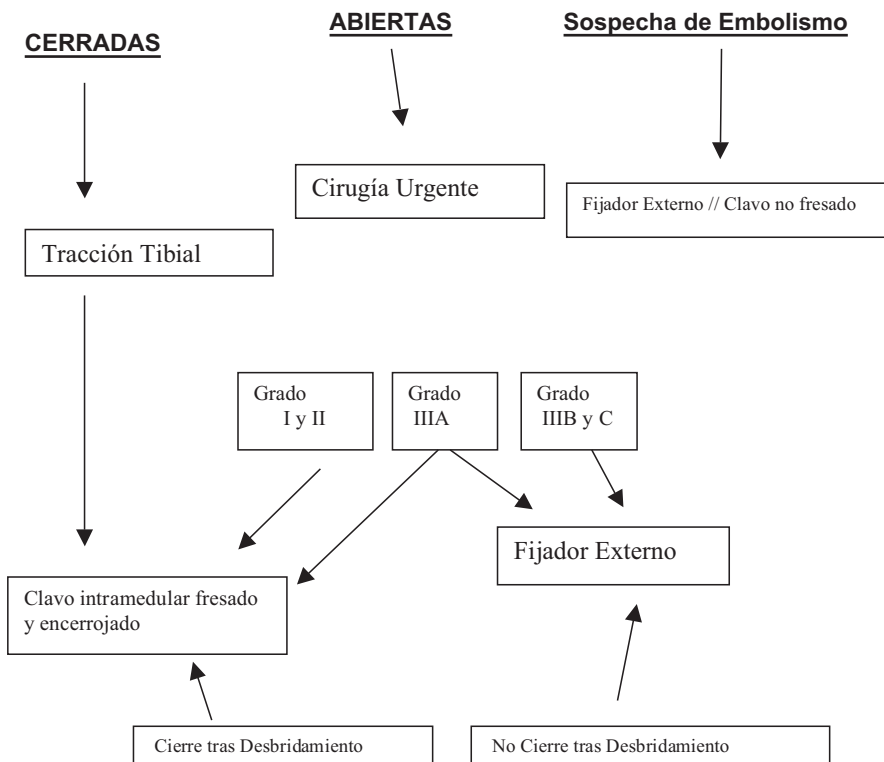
CERRADAS

ABIERTAS

Sospecha de Embolismo

Cirugía Urgente

Fijador Externo // Clavo no fresado

Tracción Tibial

Grado I y II

Grado IIIA

Grado IIIB y C

Fijador Externo

Clavo intramedular fresado y encerrojado

Cierre tras Desbridamiento

No Cierre tras Desbridamiento